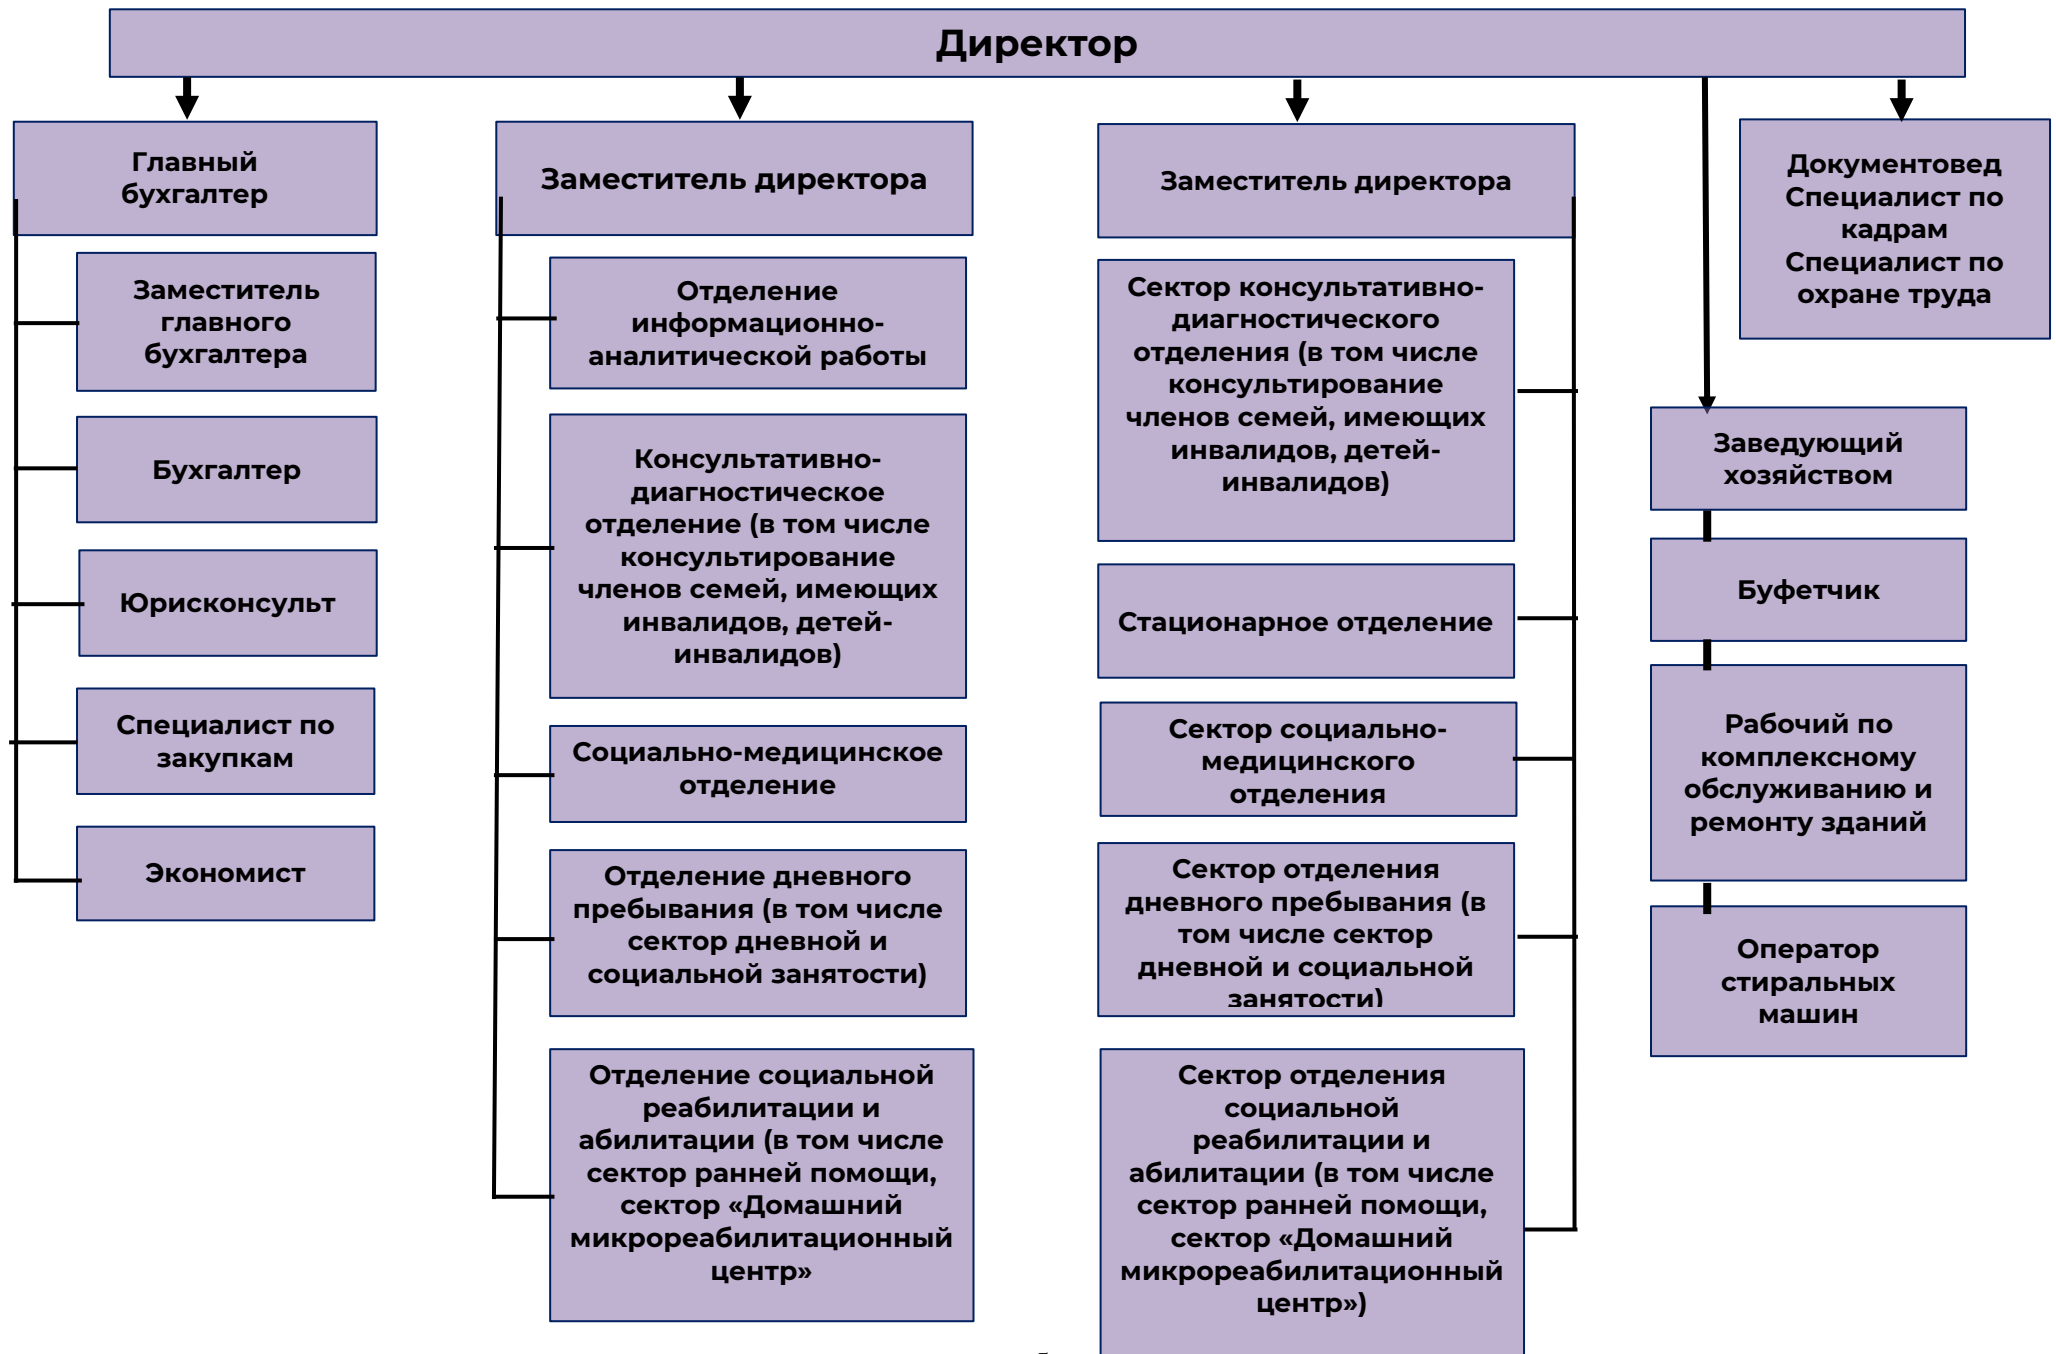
Директор

Главный бухгалтер

Заместитель главного бухгалтера

Бухгалтер

Юрисконсульт

Специалист по закупкам

Экономист

Заместитель директора

Отделение информационно-аналитической работы

Консультативно-диагностическое отделение (в том числе консультирование членов семей, имеющих инвалидов, детей-инвалидов)

Социально-медицинское отделение

Отделение дневного пребывания (в том числе сектор дневной и социальной занятости)

Отделение социальной реабилитации и абилитации (в том числе сектор ранней помощи, сектор «Домашний микрореабилитационный центр»

Заместитель директора

Сектор консультативно-диагностического отделения (в том числе консультирование членов семей, имеющих инвалидов, детей-инвалидов)

Стационарное отделение

Сектор социально-медицинского отделения

Сектор отделения дневного пребывания (в том числе сектор дневной и социальной занятости)

Сектор отделения социальной реабилитации и абилитации (в том числе сектор ранней помощи, сектор «Домашний микрореабилитационный центр»)

Документовед
Специалист по кадрам
Специалист по охране труда

Заведующий хозяйством

Буфетчик

Рабочий по комплексному обслуживанию и ремонту зданий

Оператор стиральных машин